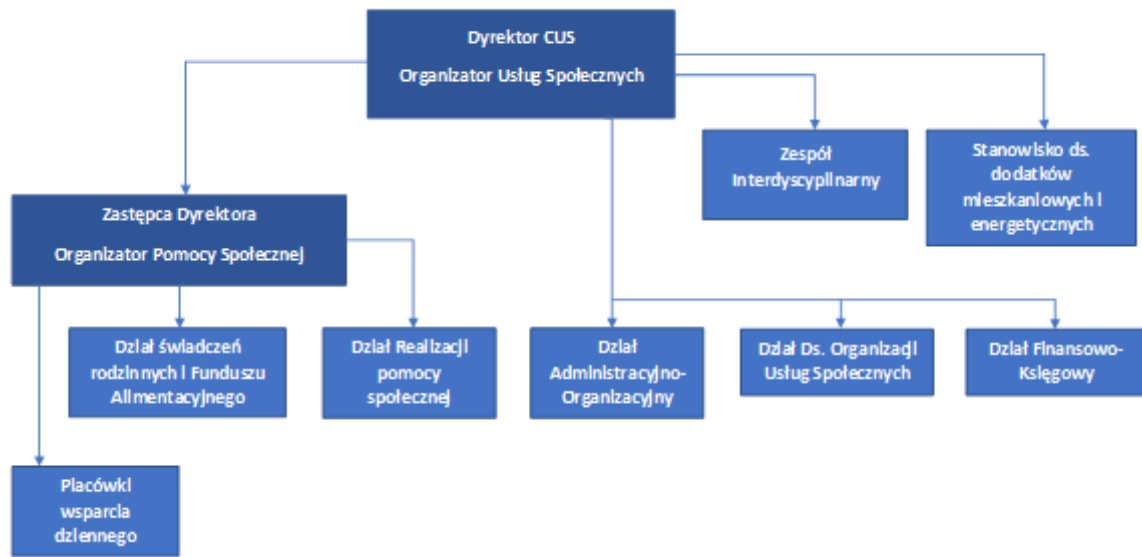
Dyrektor CUS

Organizator Usług Społecznych

Zespół Interdyscyplinarny

Stanowisko ds. dodatków mieszkaniowych i energetycznych

Zastępca Dyrektora

Organizator Pomocy Społecznej

Dział świadczeń rodzinnych i Funduszu Alimentacyjnego

Dział Realizacji pomocy społecznej

Dział Administracyjno-Organizacyjny

Dział Ds. Organizacji Usług Społecznych

Dział Finansowo-Księgowy

Placówki wsparcia dziennego